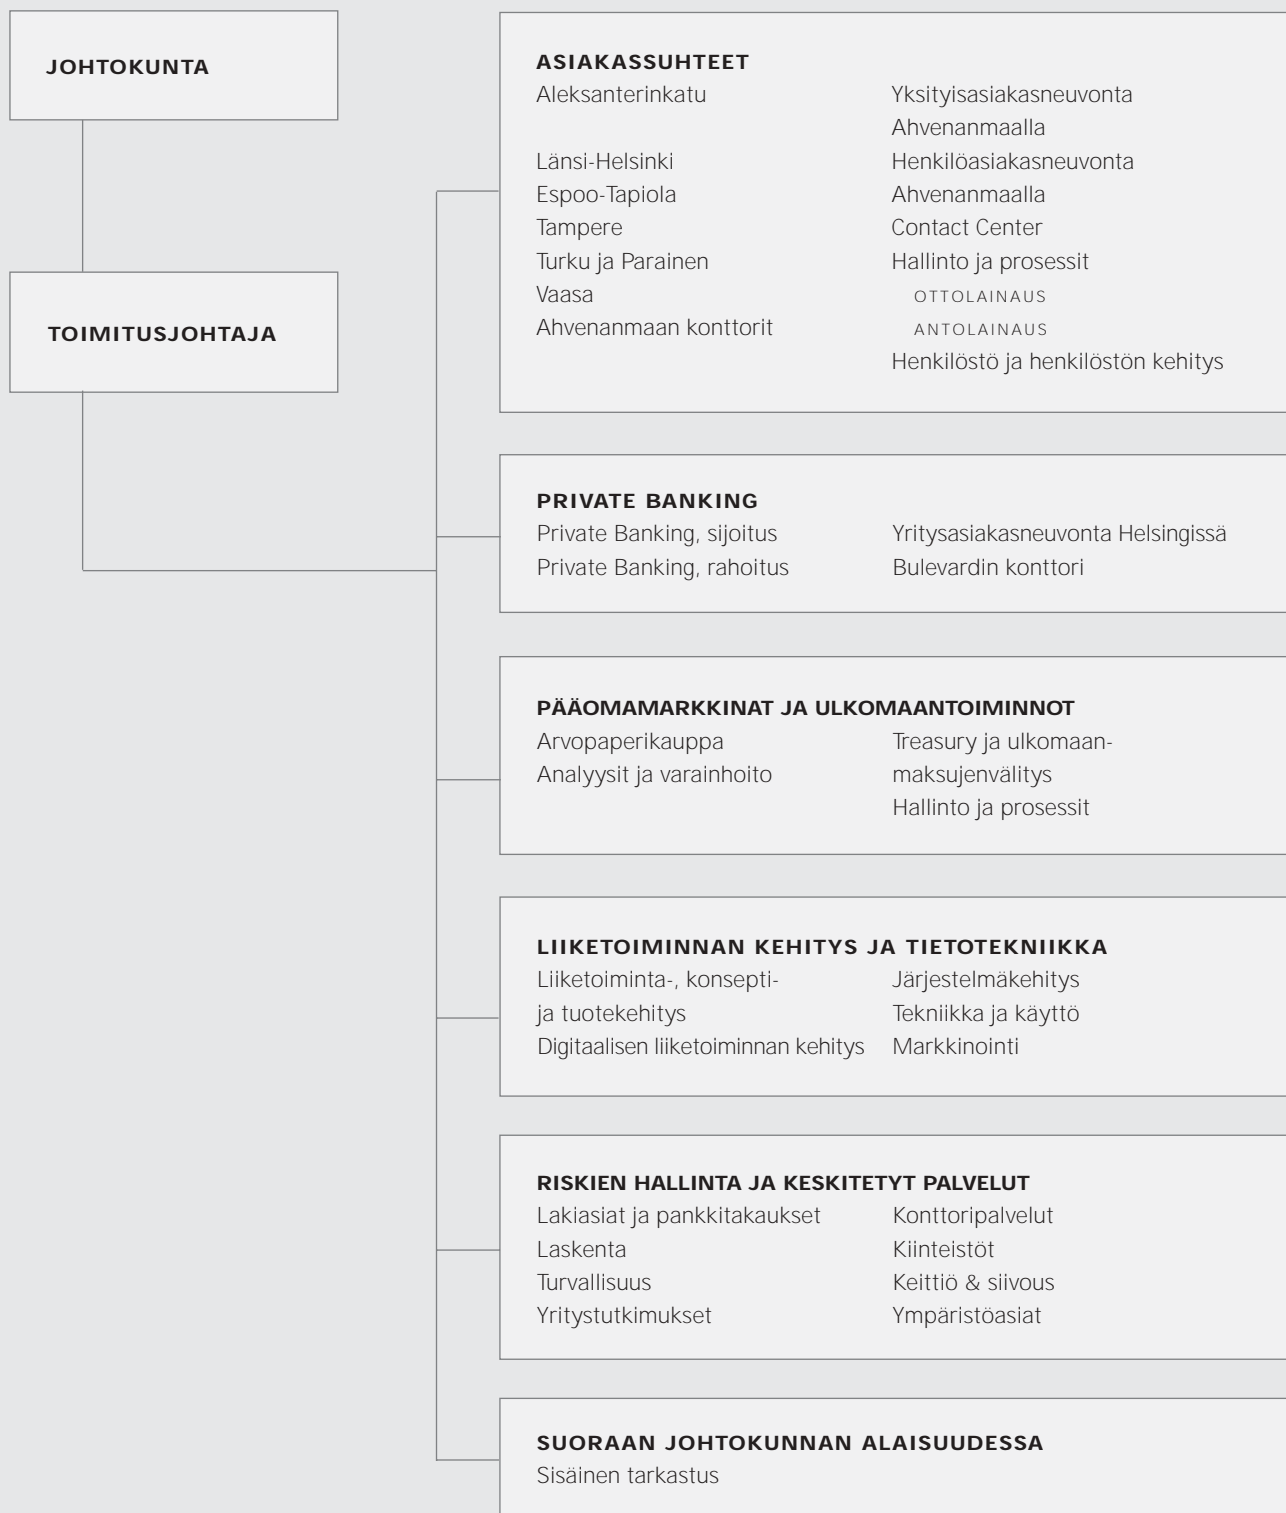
JOHTOKUNTA

TOIMITUSJOHTAJA

ASIAKASSUHTEET
Aleksanterinkatu
Länsi-Helsinki
Espoo-Tapiola
Tampere
Turku ja Parainen
Vaasa
Ahvenanmaan konttorit

Yksityisasiakasneuvonta Ahvenanmaalla
Henkilöasiakasneuvonta Ahvenanmaalla
Contact Center
Hallinto ja prosessit
OTTOLAINAUS
ANTOLAINAUS
Henkilöstö ja henkilöstön kehitys

PRIVATE BANKING
Private Banking, sijoitus
Private Banking, rahoitus

Yritysasiakasneuvonta Helsingissä
Bulevardin konttori

PÄÄOMAMARKKINAT JA ULKOMAANTOIMINNOT
Arvopaperikauppa
Analyysit ja varainhoito

Treasury ja ulkomaanmaksujenvälitys
Hallinto ja prosessit

LIIKETOIMINNAN KEHITYS JA TIETOTEKNIIKKA
Liiketoiminta-, konsepti- ja tuotekehitys
Digitaalisen liiketoiminnan kehitys

Järjestelmäkehitys
Tekniikka ja käyttö
Markkinointi

RISKIEN HALLINTA JA KESKITETYT PALVELUT
Lakiasiat ja pankkitakaukset
Laskenta
Turvallisuus
Yritystutkimukset

Konttoripalvelut
Kiinteistöt
Keittiö & siivous
Ympäristöasiat

SUORAAN JOHTOKUNNAN ALAISUUDESSA
Sisäinen tarkastus